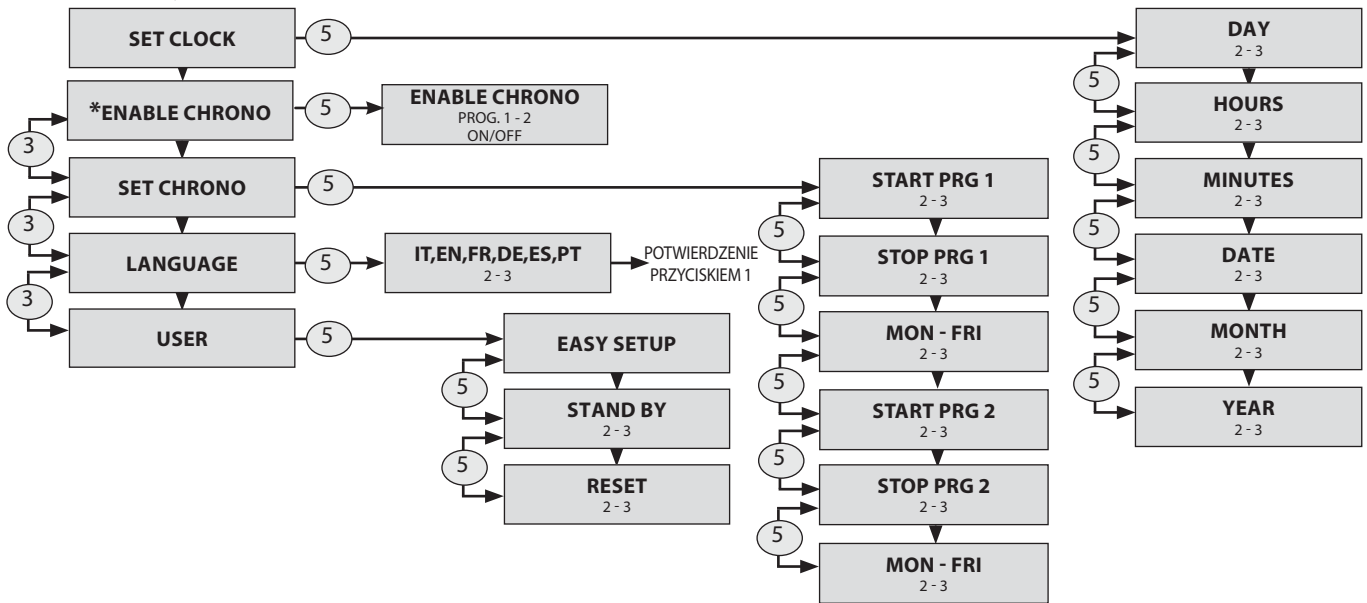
SET CLOCK
5
*ENABLE CHRONO
5
ENABLE CHRONO
PROG. 1 - 2
ON/OFF
3
SET CHRONO
5
3
LANGUAGE
5
IT,EN,FR,DE,ES,PT
2 - 3
POTWIERDZENIE PRZYCISKIEM 1
3
USER
5
EASY SETUP
5
STAND BY
2 - 3
5
RESET
2 - 3
START PRG 1
2 - 3
5
STOP PRG 1
2 - 3
5
MON - FRI
2 - 3
5
START PRG 2
2 - 3
5
STOP PRG 2
2 - 3
5
MON - FRI
2 - 3
DAY
2 - 3
5
HOURS
2 - 3
5
MINUTES
2 - 3
5
DATE
2 - 3
5
MONTH
2 - 3
5
YEAR
2 - 3